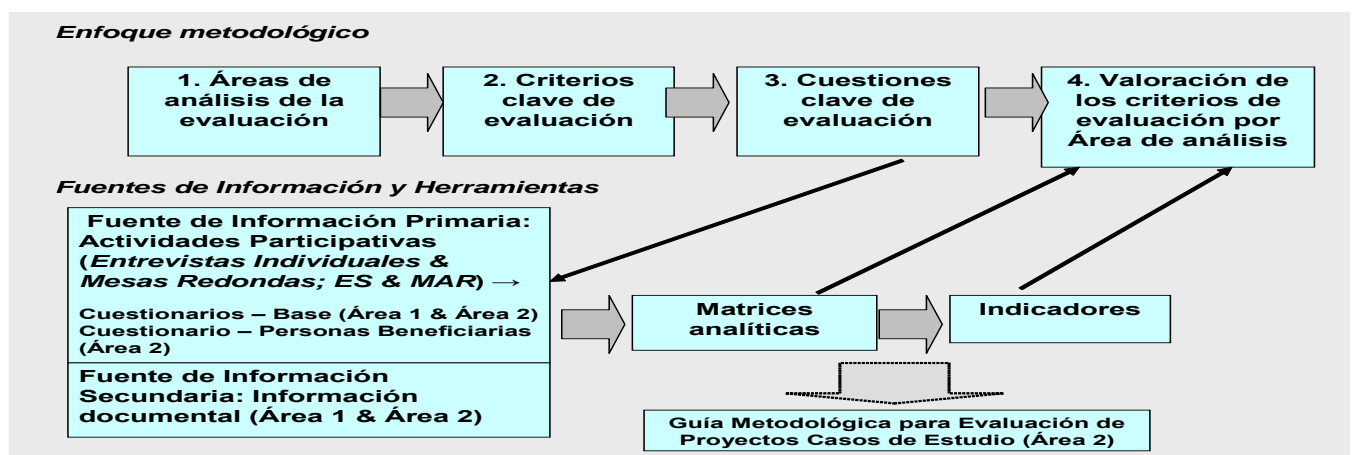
Enfoque metodológico

1. Áreas de análisis de la evaluación

2. Criterios clave de evaluación

3. Cuestiones clave de evaluación

4. Valoración de los criterios de evaluación por Área de análisis

Fuentes de Información y Herramientas

Fuente de Información Primaria: Actividades Participativas (Entrevistas Individuales & Mesas Redondas; ES & MAR) →

Cuestionarios – Base (Área 1 & Área 2)
Cuestionario – Personas Beneficiarias (Área 2)

Fuente de Información Secundaria: Información documental (Área 1 & Área 2)

Matrices analíticas

Indicadores

Guía Metodológica para Evaluación de Proyectos Casos de Estudio (Área 2)